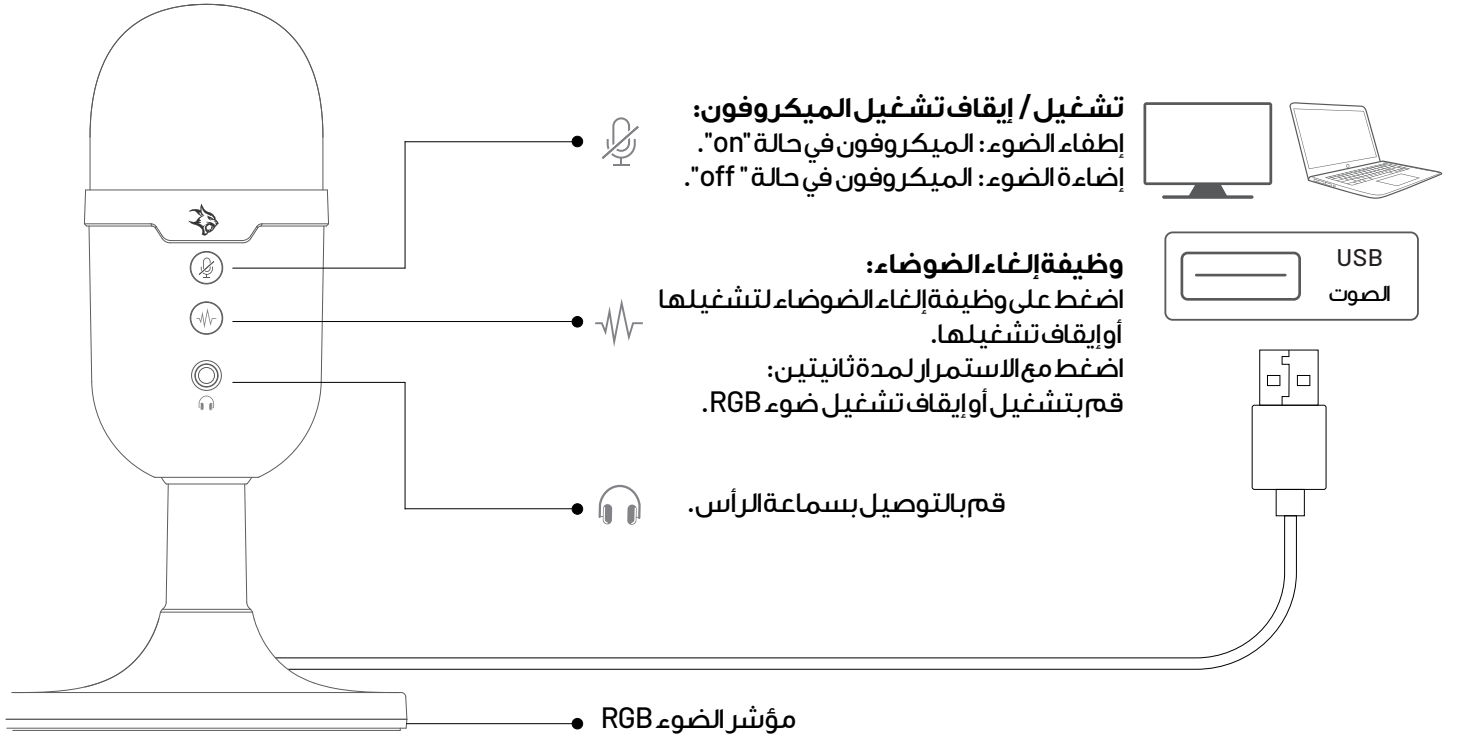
تشغيل / إيقاف تشغيل الميكروفون:
إطفاء الضوء: الميكروفون في حالة "on".
إضاءة الضوء: الميكروفون في حالة " off".

USB
الصوت

وظيفة إلغاء الضوضاء:
اضغط على وظيفة إلغاء الضوضاء لتشغيلها أو إيقاف تشغيلها.
اضغط مع الاستمرار لمدة ثانيتين:
قم بتشغيل أو إيقاف تشغيل ضوء RGB.

قم بالتوصيل بسماعة الرأس.

مؤشر الضوء RGB